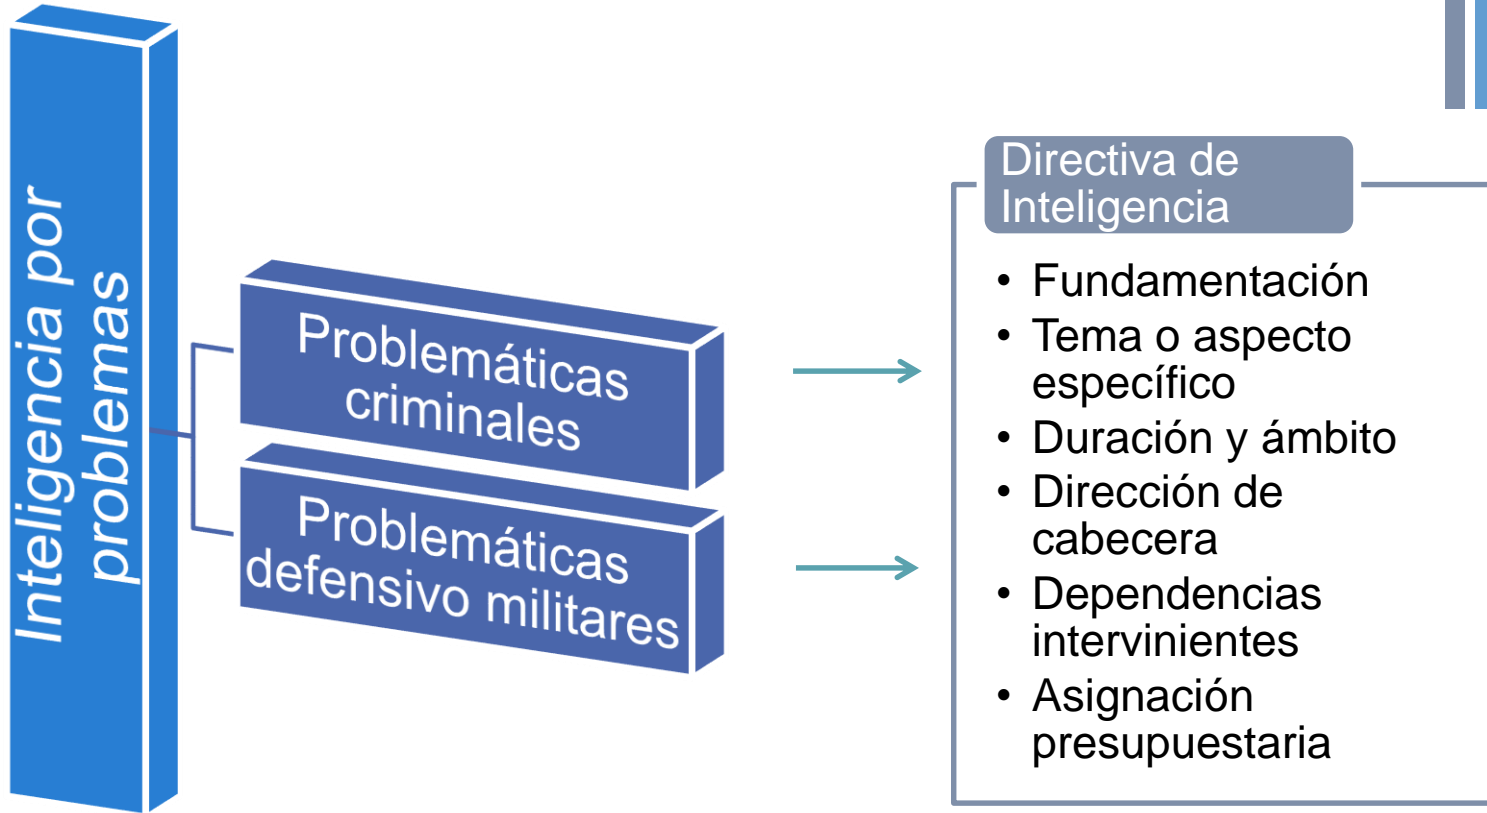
Inteligencia por problemas

Problemáticas criminales

Problemáticas defensivo militares

Directiva de Inteligencia

• Fundamentación
• Tema o aspecto específico
• Duración y ámbito
• Dirección de cabecera
• Dependencias intervinientes
• Asignación presupuestaria